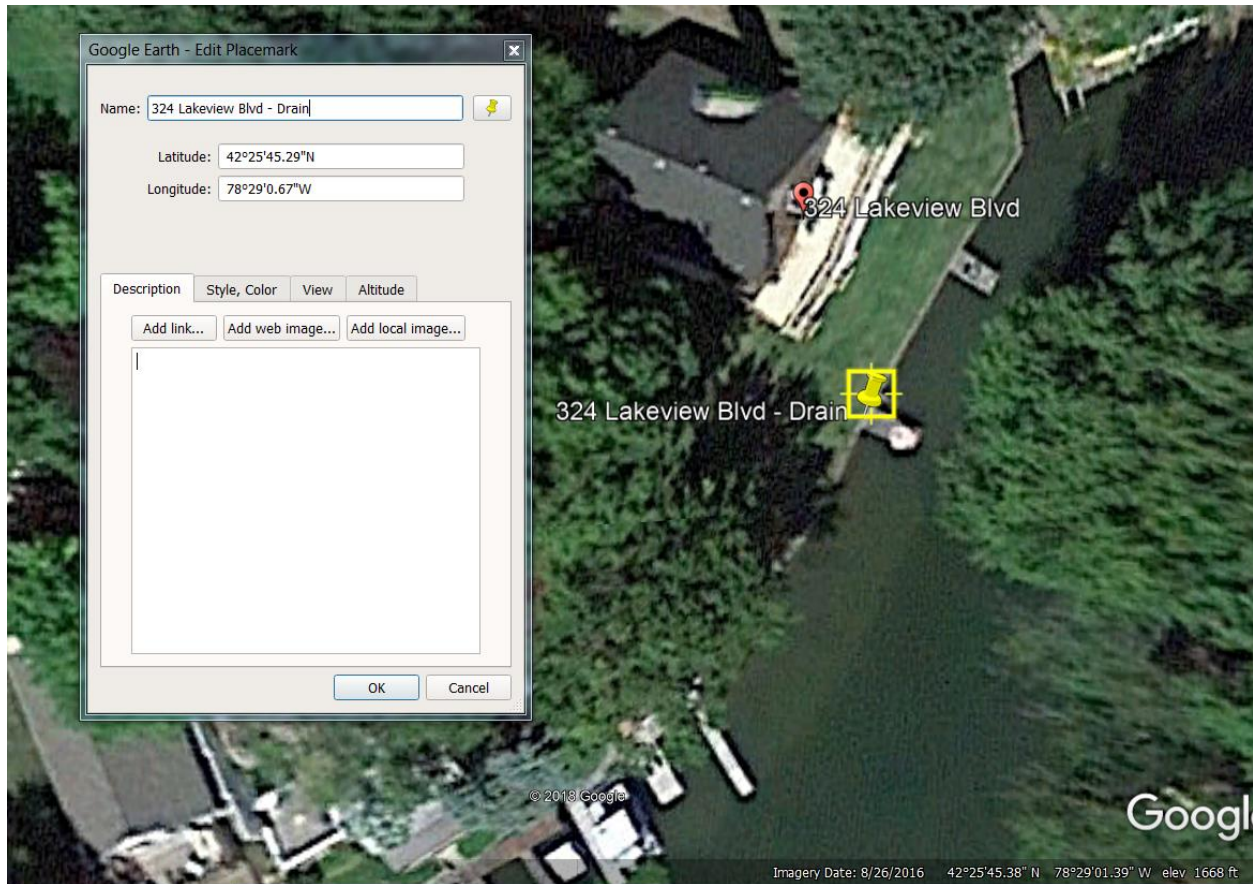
Google Earth - Edit Placemark

Name: 324 Lakeview Blvd - Drain

Latitude: 42°25'45.29"N

Longitude: 78°29'0.67"W

Description | Style, Color | View | Altitude

Add link... | Add web image... | Add local image...

OK | Cancel

324 Lakeview Blvd

324 Lakeview Blvd - Drain

© 2018 Google

Googl

Imagery Date: 8/26/2016  42°25'45.38" N  78°29'01.39" W  elev 1668 ft